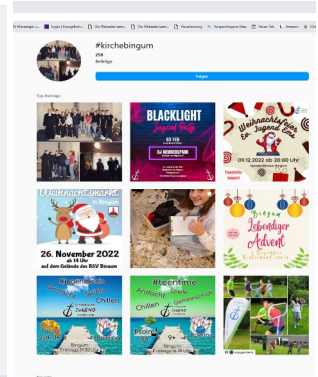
#kirchebingum

298

Beiträge

Folgen

Top-Beiträge

BLACKLIGHT

Weihnachtsfeier Ev. Jugend Ems

09.12.2022 ab 20:00 Uhr

Weihnachtsmarkt in Bingum

26. November 2022 ab 14 Uhr auf dem Gelände des BSV Bingum

Bingum Lebendiger Advent

#teentime

Andacht Spiele Chillen Gemeinschaft

Andacht Spiele Chillen Gemeinschaft

Bingum Freitags